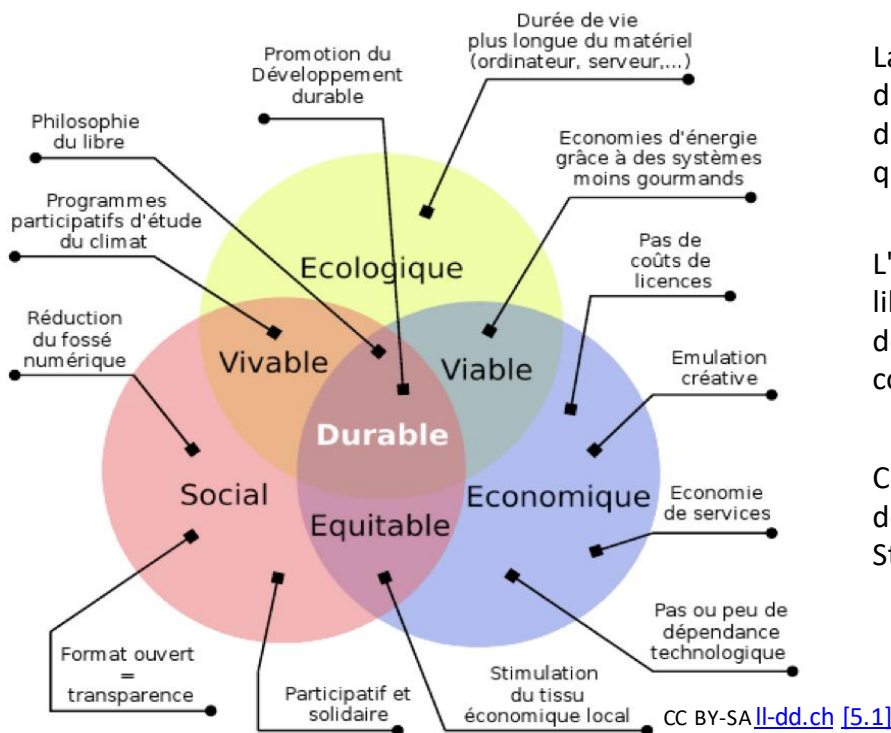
Promotion du Développement durable

Durée de vie plus longue du matériel (ordinateur, serveur,...)

Philosophie du libre

Economies d'énergie grâce à des systèmes moins gourmands

Programmes participatifs d'étude du climat

Pas de coûts de licences

Réduction du fossé numérique

Emulation créative

Ecologique

Vivable

Viable

Durable

Social

Equitable

Economique

Economie de services

Pas ou peu de dépendance technologique

Format ouvert = transparence

Participatif et solidaire

Stimulation du tissu économique local

CC BY-SA ll-dd.ch [5.1]

La
d
d
q

L'
lil
d
co

C
d
St